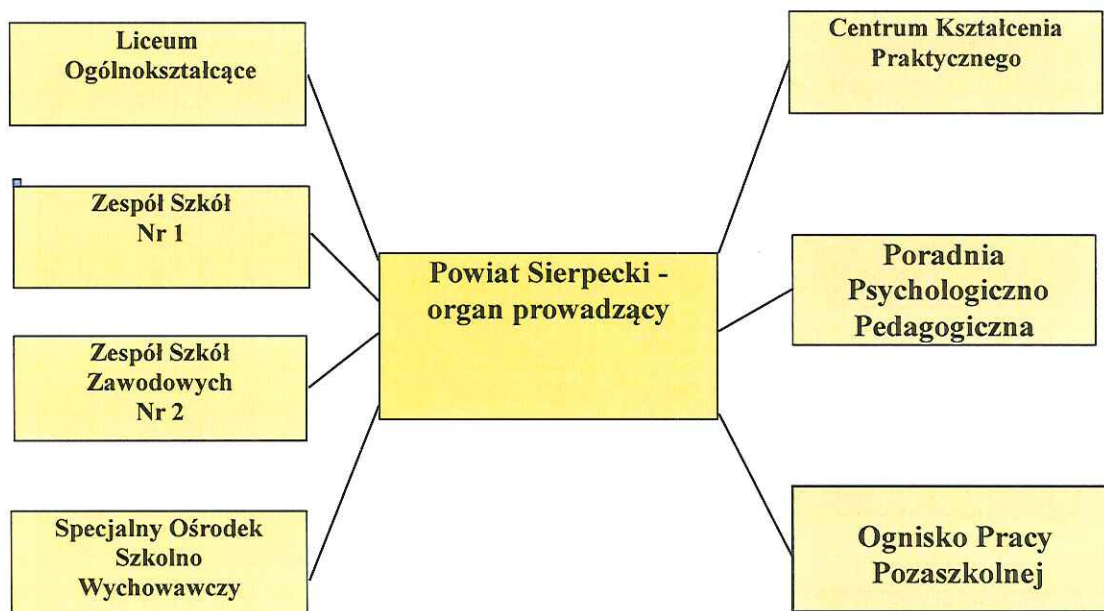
Liceum Ogólnokształcące

Centrum Kształcenia Praktycznego

Zespół Szkół Nr 1

Powiat Sierpecki - organ prowadzący

Poradnia Psychologiczno Pedagogiczna

Zespół Szkół Zawodowych Nr 2

Specjalny Ośrodek Szkolno Wychowawczy

Ognisko Pracy Pozaszkolnej